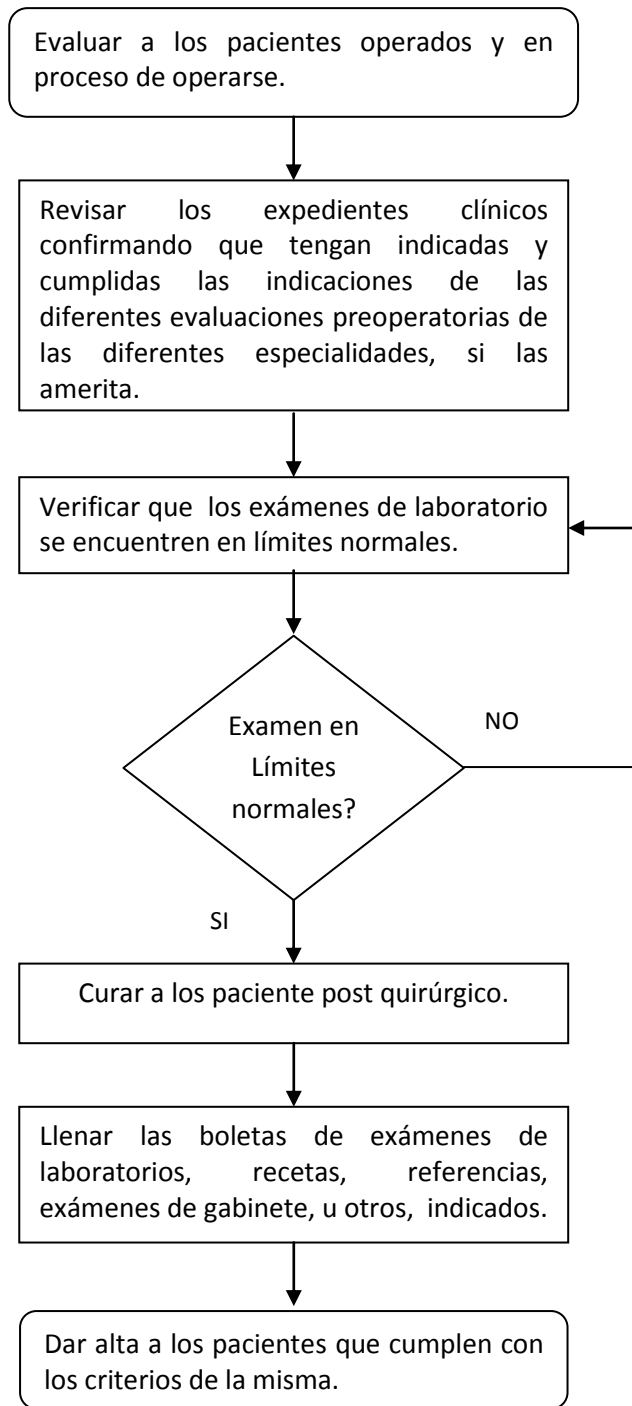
Evaluar a los pacientes operados y en proceso de operarse.

Revisar los expedientes clínicos confirmando que tengan indicadas y cumplidas las indicaciones de las diferentes evaluaciones preoperatorias de las diferentes especialidades, si las amerita.

Verificar que los exámenes de laboratorio se encuentren en límites normales.

Examen en Límites normales?

NO

SI

Curar a los paciente post quirúrgico.

Llenar las boletas de exámenes de laboratorios, recetas, referencias, exámenes de gabinete, u otros, indicados.

Dar alta a los pacientes que cumplen con los criterios de la misma.